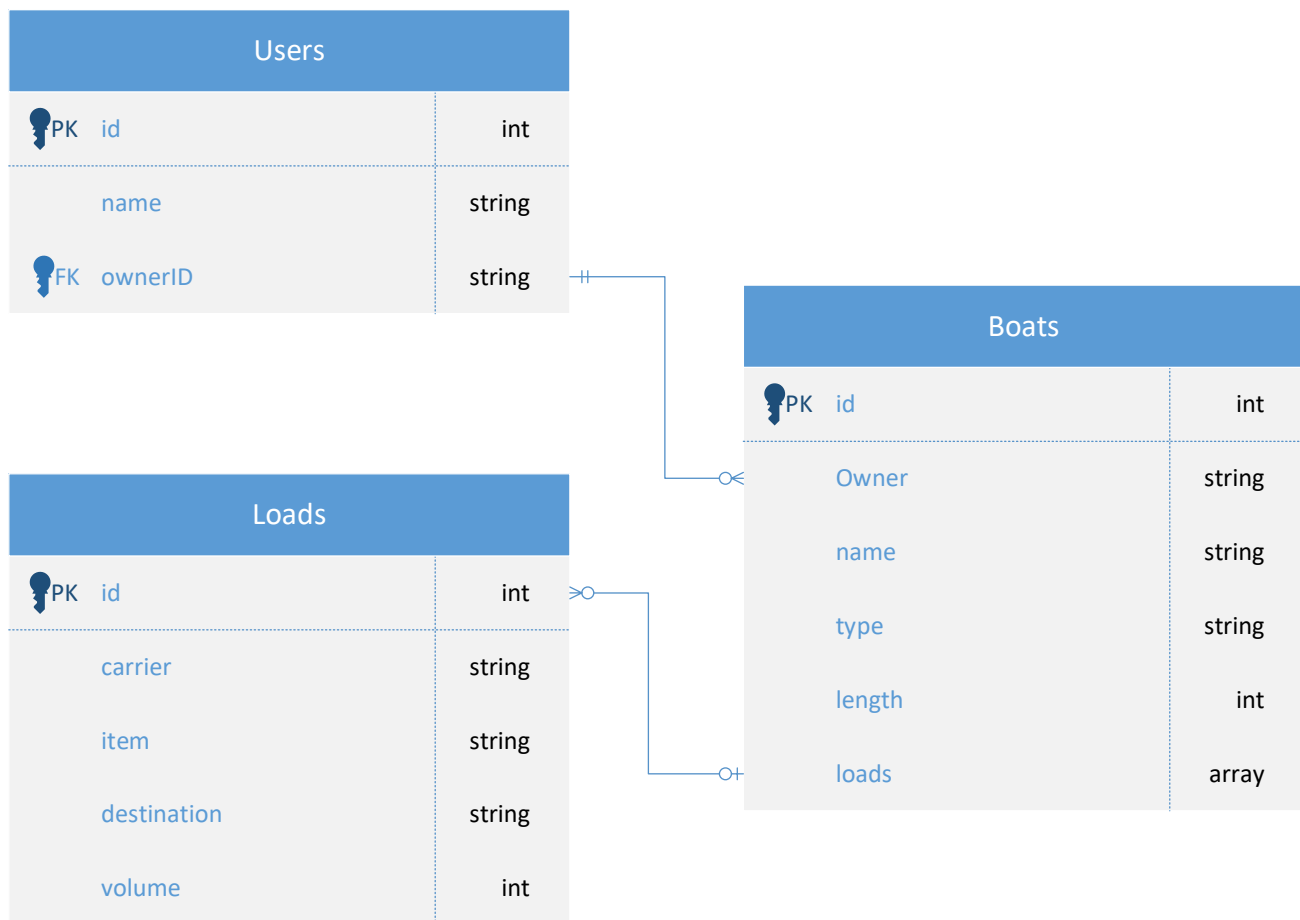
Users

| | | |
|---|---|---|
| PK | id | int |
| | name | string |
| FK | ownerID | string |

Boats

| | | |
|---|---|---|
| PK | id | int |
| | Owner | string |
| | name | string |
| | type | string |
| | length | int |
| | loads | array |

Loads

| | | |
|---|---|---|
| PK | id | int |
| | carrier | string |
| | item | string |
| | destination | string |
| | volume | int |